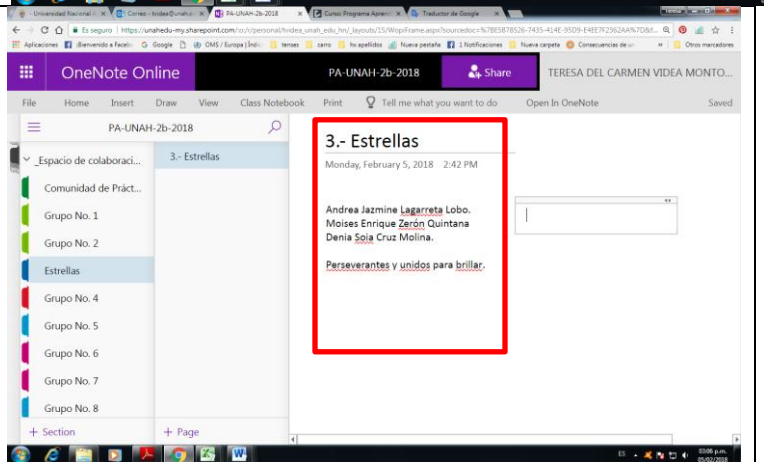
- Universidad Nacional | Correo - tvidea@unah | PA-UNAH-2b-2018 | Curso Programa Aprend | Traductor de Google

Es seguro | https://unahedu-my.sharepoint.com/:o:/r/personal/tvidea_unah_edu_hn/_layouts/15/WopiFrame.aspx?sourcedoc=%7BE5B78526-7435-414E-95D9-E4EE7F2362AA%7D&f...

Aplicaciones | ¡Bienvenido a Facebo | Google | OMS / Europa | Índic | tenses | carro | hx apellidos | Nueva pestaña | 1 Notificaciones | Nueva carpeta | Consecuencias de un | Otros marcadores

OneNote Online | PA-UNAH-2b-2018 | Share | TERESA DEL CARMEN VIDEA MONTO...

File | Home | Insert | Draw | View | Class Notebook | Print | Tell me what you want to do | Open In OneNote | Saved

PA-UNAH-2b-2018

_Espacio de colaboraci...
Comunidad de Práct...
Grupo No. 1
Grupo No. 2
Estrellas
Grupo No. 4
Grupo No. 5
Grupo No. 6
Grupo No. 7
Grupo No. 8

3.- Estrellas

+ Section | + Page

3.- Estrellas

Monday, February 5, 2018 2:42 PM

Andrea Jazmine Lagarreta Lobo.
Moises Enrique Zerón Quintana
Denia Soia Cruz Molina.

Perseverantes y unidos para brillar.

ES | 03:06 p.m. | 05/02/2018